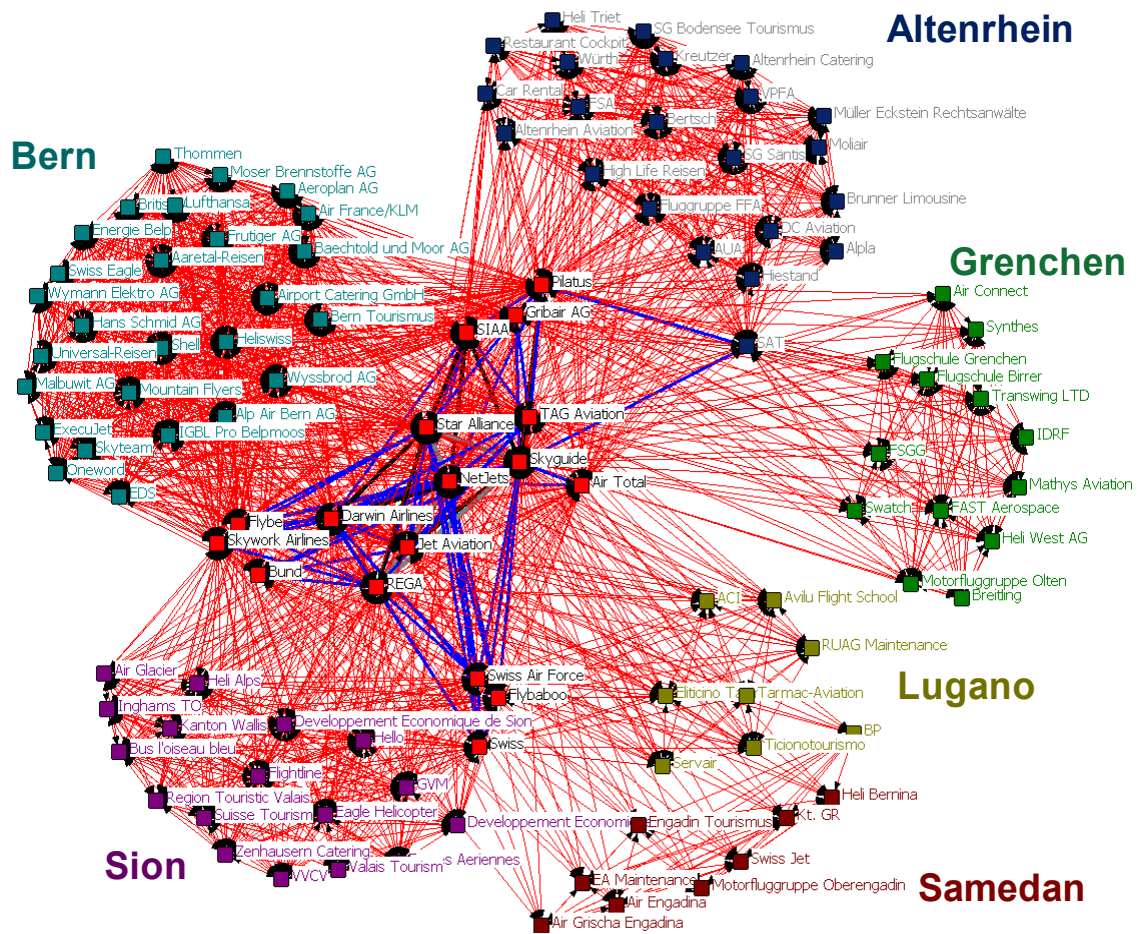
Altenrhein

Heli Triet
SG Bodensee Tourismus
Restaurant Cockpit
Würth
Kreutzer
Altenrhein Catering
Car Rental
FSA
VPFA
Müller Eckstein Rechtsanwälte
Altenrhein Aviation
Bertsch
SG Säntis
Moliair
High Life Reisen
Fluggruppe FFA
Brunner Limousine
DC Aviation
AUA
Alpla
Hiestand

Bern

Thommen
Moser Brennstoffe AG
Aeroplan AG
Britis
Lufthansa
Air France/KLM
Energie Belp
Frutiger AG
Baechtold und Moor AG
Swiss Eagle
Aaretal-Reisen
Wymann Elektro AG
Airport Catering GmbH
Hans Schmid AG
Bern Tourismus
Shell
Heliswiss
Universal-Reisen
Wyssbrod AG
Malbuwit AG
Mountain Flyers
Alp Air Bern AG
ExecuJet
IGBL Pro Belpmoos
Skyteam
Oneword
EDS

Grenchen

Air Connect
Synthes
Flugschule Grenchen
Flugschule Birrer
Transwing LTD
IDRF
FSGG
Mathys Aviation
Swatch
FAST Aerospace
Heli West AG
Motorfluggruppe Olten
Breitling

Pilatus
Gribair AG
SIAA
SAT
TAG Aviation
Star Alliance
Skyguide
NetJets
Air Total
Flybe
Darwin Airlines
Skywork Airlines
Jet Aviation
Bund
REGA
Swiss Air Force
Flybaboo
Swiss

ACI
Avilu Flight School
RUAG Maintenance

Lugano

Elticino T
Tarmac-Aviation
BP
Ticionotourismo
Servair

Air Glacier
Heli Alps
Inghams TO
Kanton Wallis
Developpement Economique de Sion
Hello
Bus l'oiseau bleu
Flightline
GVM
Region Touristic Valais
Suisse Tourism
Eagle Helicopter
Developpement Economi
Zenhausern Catering
Valais Tourism
s Aeriennes
VVCV

Sion

Heli Bernina
Engadin Tourismus
Kt. GR
Swiss Jet
EA Maintenance
Motorfluggruppe Oberengadin
Air Engadina
Air Grischa Engadina

Samedan